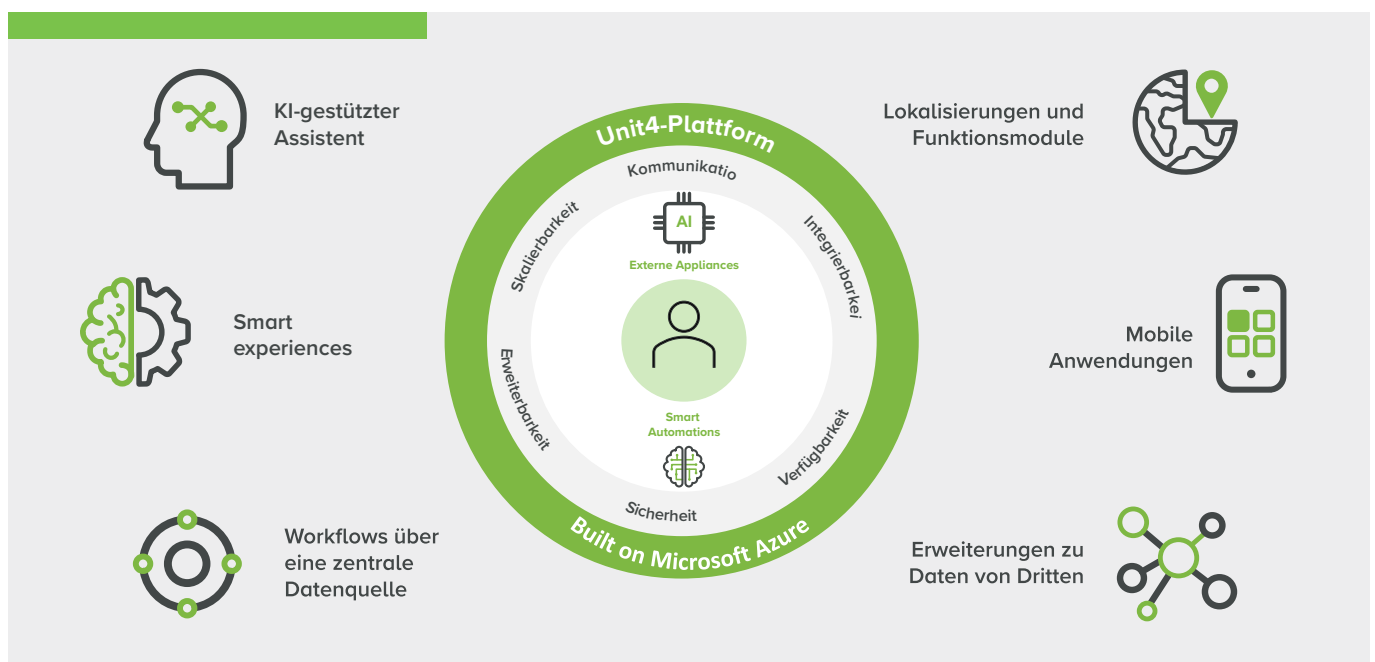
KI-gestützter Assistent

Smart experiences

Workflows über eine zentrale Datenquelle

Unit4-Plattform

Kommunikatio

Integrierbarkei

Verfügbarkeit

Sicherheit

Erweiterbarkeit

Skalierbarkeit

AI

Externe Appliances

Smart Automations

Built on Microsoft Azure

Lokalisierungen und Funktionsmodule

Mobile Anwendungen

Erweiterungen zu Daten von Dritten